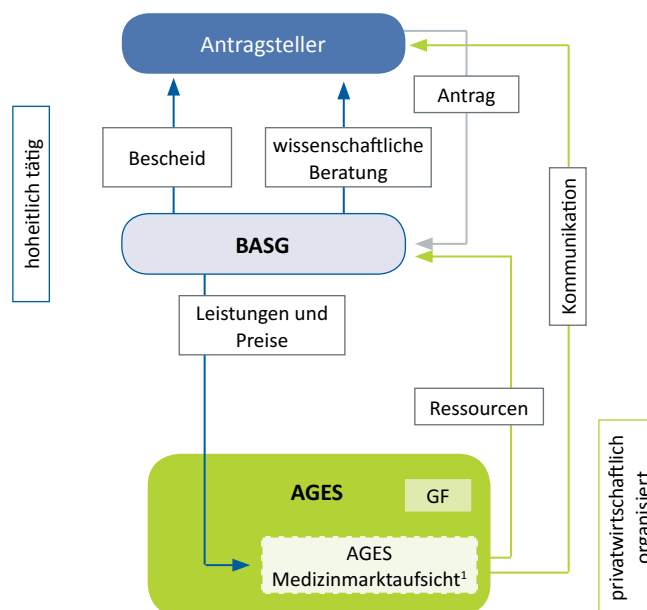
Antragsteller

hoheitlich tätig

Bescheid

wissenschaftliche Beratung

Antrag

Kommunikation

BASG

Leistungen und Preise

Ressourcen

privatwirtschaftlich organisiert

AGES

GF

AGES Medizinmarktaufsicht$^1$